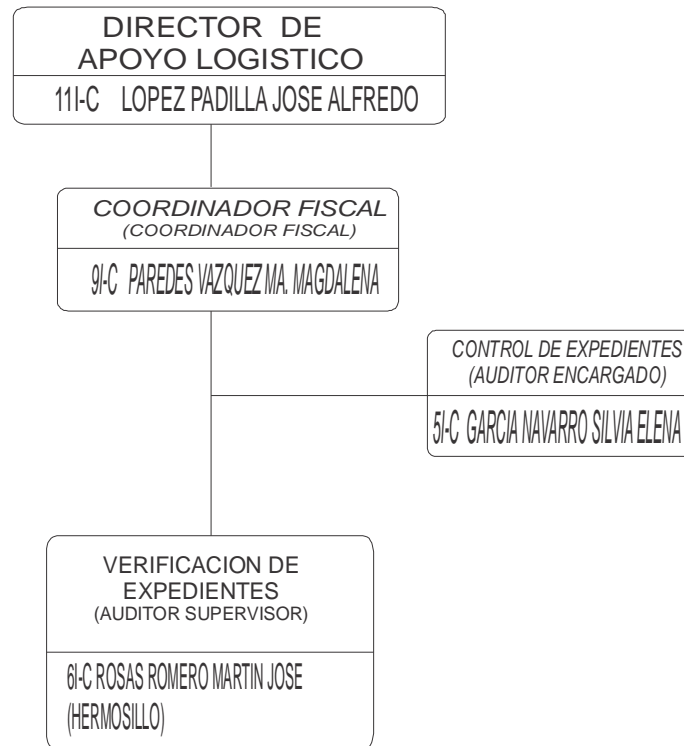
DIRECTOR DE APOYO LOGISTICO

11I-C LOPEZ PADILLA JOSE ALFREDO

COORDINADOR FISCAL
(COORDINADOR FISCAL)

9I-C PAREDES VAZQUEZ MA. MAGDALENA

CONTROL DE EXPEDIENTES
(AUDITOR ENCARGADO)

5I-C GARCIA NAVARRO SILVIA ELENA

VERIFICACION DE EXPEDIENTES
(AUDITOR SUPERVISOR)

6I-C ROSAS ROMERO MARTIN JOSE
(HERMOSILLO)